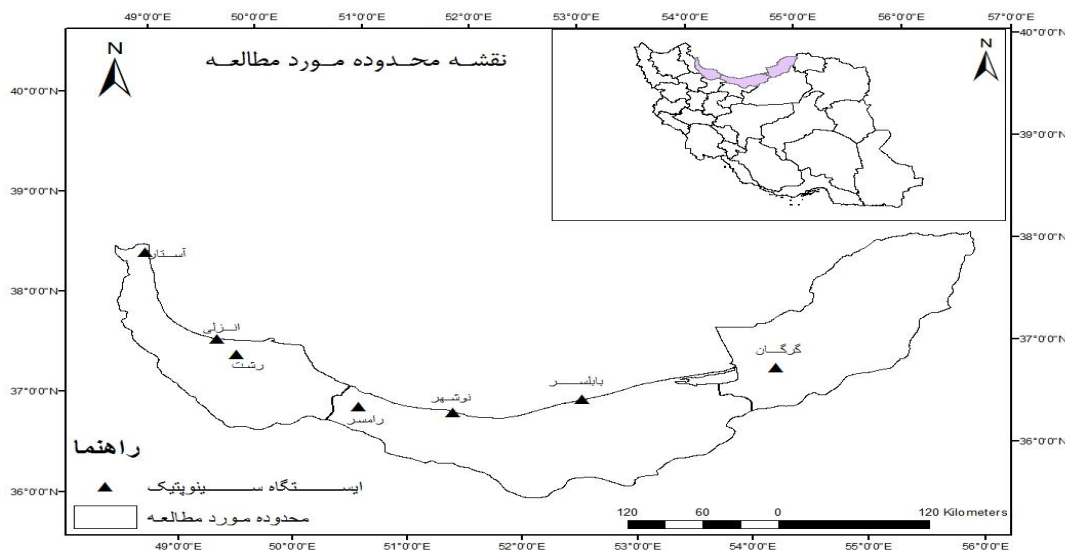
49°0'0"E 50°0'0"E 51°0'0"E 52°0'0"E 53°0'0"E 54°0'0"E 55°0'0"E 56°0'0"E 57°0'0"E

N

نقشـه محـدوده مـورد مطالعـه

N

40°0'0"N
39°0'0"N
38°0'0"N
37°0'0"N
36°0'0"N

40°0'0"N
39°0'0"N
38°0'0"N
37°0'0"N
36°0'0"N

آستارا
انزلی
رشت
رامسر
نوشهر
بابلسر
گرگان

راهنما

ایستگاه سینوپتیک
محدوده مورد مطالعه

120 60 0 120 Kilometers

49°0'0"E 50°0'0"E 51°0'0"E 52°0'0"E 53°0'0"E 54°0'0"E 55°0'0"E 56°0'0"E